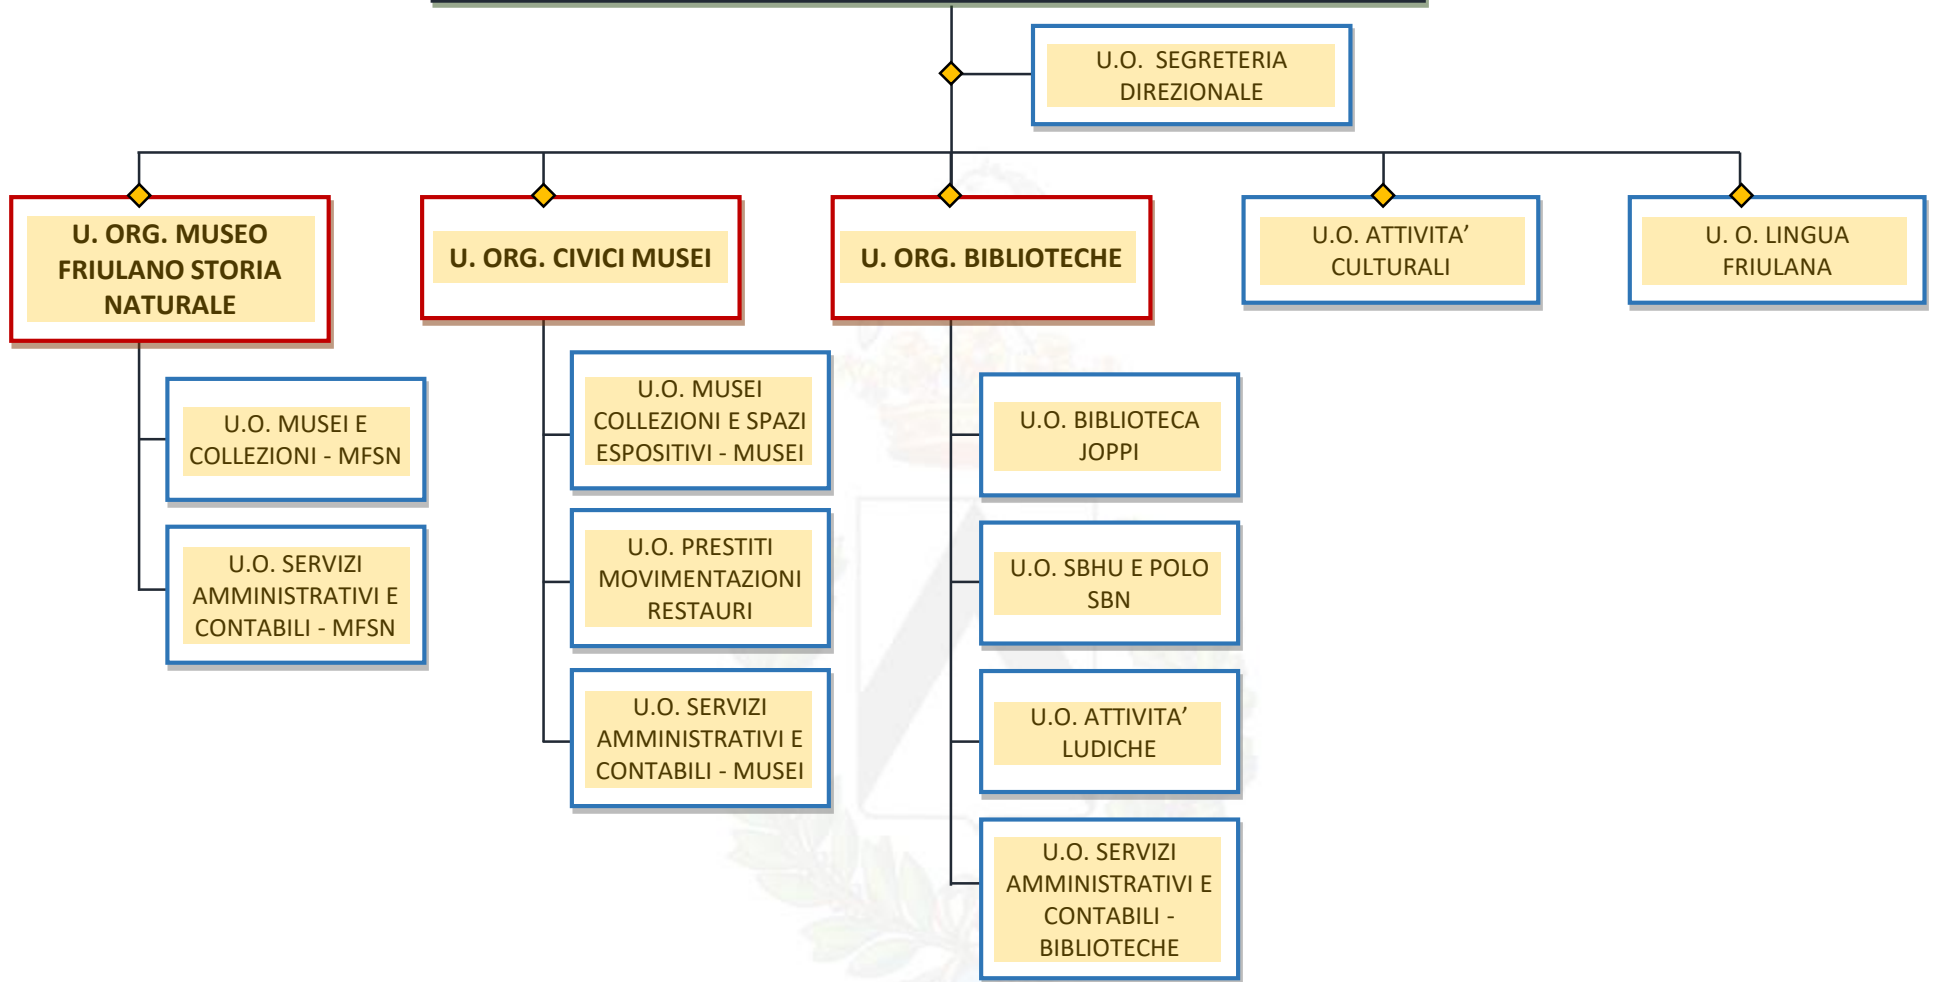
U.O. SEGRETERIA DIREZIONALE

U. ORG. MUSEO FRIULANO STORIA NATURALE

U.O. MUSEI E COLLEZIONI - MFSN

U.O. SERVIZI AMMINISTRATIVI E CONTABILI - MFSN

U. ORG. CIVICI MUSEI

U.O. MUSEI COLLEZIONI E SPAZI ESPOSITIVI - MUSEI

U.O. PRESTITI MOVIMENTAZIONI RESTAURI

U.O. SERVIZI AMMINISTRATIVI E CONTABILI - MUSEI

U. ORG. BIBLIOTECHE

U.O. BIBLIOTECA JOPPI

U.O. SBHU E POLO SBN

U.O. ATTIVITA’ LUDICHE

U.O. SERVIZI AMMINISTRATIVI E CONTABILI - BIBLIOTECHE

U.O. ATTIVITA’ CULTURALI

U. O. LINGUA FRIULANA